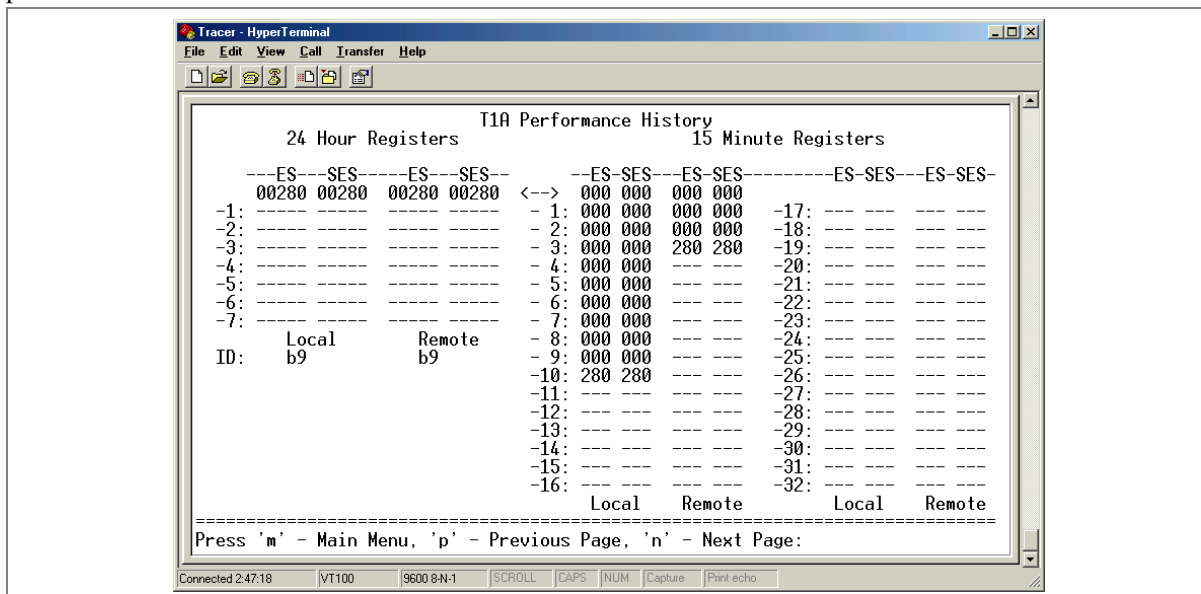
Tracer - HyperTerminal
File Edit View Call Transfer Help

T1A Performance History
24 Hour Registers 15 Minute Registers

---ES---SES-----ES---SES-- --ES-SES---ES-SES---------ES-SES---ES-SES-
00280 00280 00280 00280 <--> 000 000 000 000
-1: ----- ----- ----- ----- - 1: 000 000 000 000 -17: --- --- --- ---
-2: ----- ----- ----- ----- - 2: 000 000 000 000 -18: --- --- --- ---
-3: ----- ----- ----- ----- - 3: 000 000 280 280 -19: --- --- --- ---
-4: ----- ----- ----- ----- - 4: 000 000 --- --- -20: --- --- --- ---
-5: ----- ----- ----- ----- - 5: 000 000 --- --- -21: --- --- --- ---
-6: ----- ----- ----- ----- - 6: 000 000 --- --- -22: --- --- --- ---
-7: ----- ----- ----- ----- - 7: 000 000 --- --- -23: --- --- --- ---
Local Remote - 8: 000 000 --- --- -24: --- --- --- ---
ID: b9 b9 - 9: 000 000 --- --- -25: --- --- --- ---
-10: 280 280 --- --- -26: --- --- --- ---
-11: --- --- --- --- -27: --- --- --- ---
-12: --- --- --- --- -28: --- --- --- ---
-13: --- --- --- --- -29: --- --- --- ---
-14: --- --- --- --- -30: --- --- --- ---
-15: --- --- --- --- -31: --- --- --- ---
-16: --- --- --- --- -32: --- --- --- ---
Local Remote Local Remote
================================================================================
Press 'm' - Main Menu, 'p' - Previous Page, 'n' - Next Page:

Connected 2:47:18 VT100 9600 8-N-1 SCROLL CAPS NUM Capture Print echo